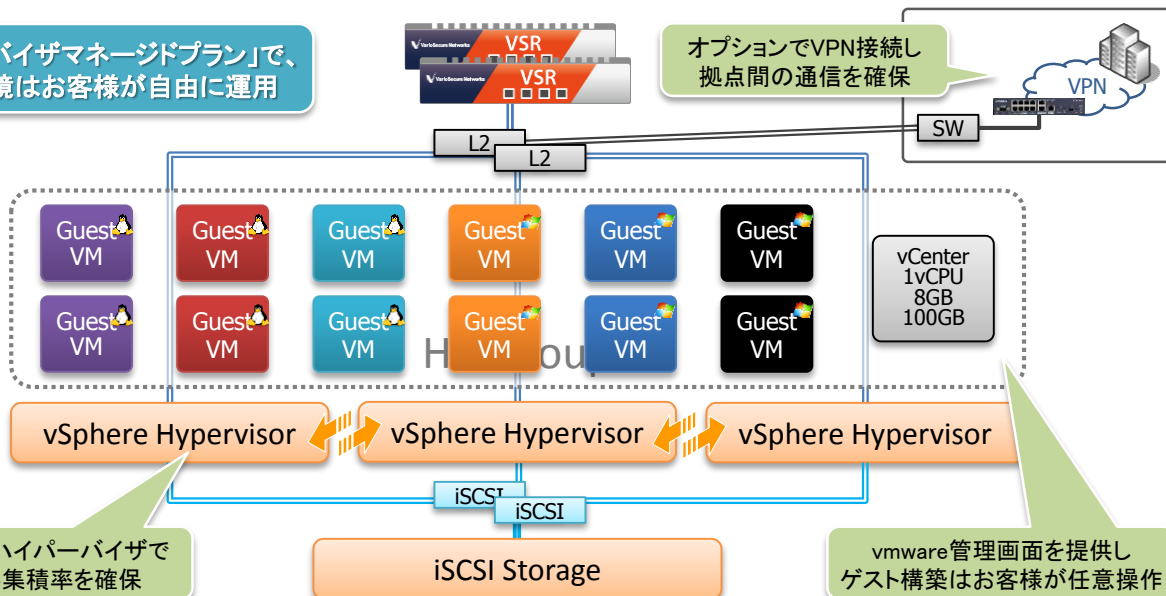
バイザマネージドプラン」で、
境はお客様が自由に運用

VSR
VSR

オプションでVPN接続し
拠点間の通信を確保

VPN

SW

L2
L2

Guest VM
Guest VM
Guest VM
Guest VM
Guest VM
Guest VM
Guest VM
Guest VM
Guest VM
Guest VM
Guest VM
Guest VM

H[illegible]oup

vCenter
1vCPU
8GB
100GB

vSphere Hypervisor
vSphere Hypervisor
vSphere Hypervisor

iSCSI
iSCSI

ハイパーバイザで
集積率を確保

iSCSI Storage

vmware管理画面を提供し
ゲスト構築はお客様が任意操作